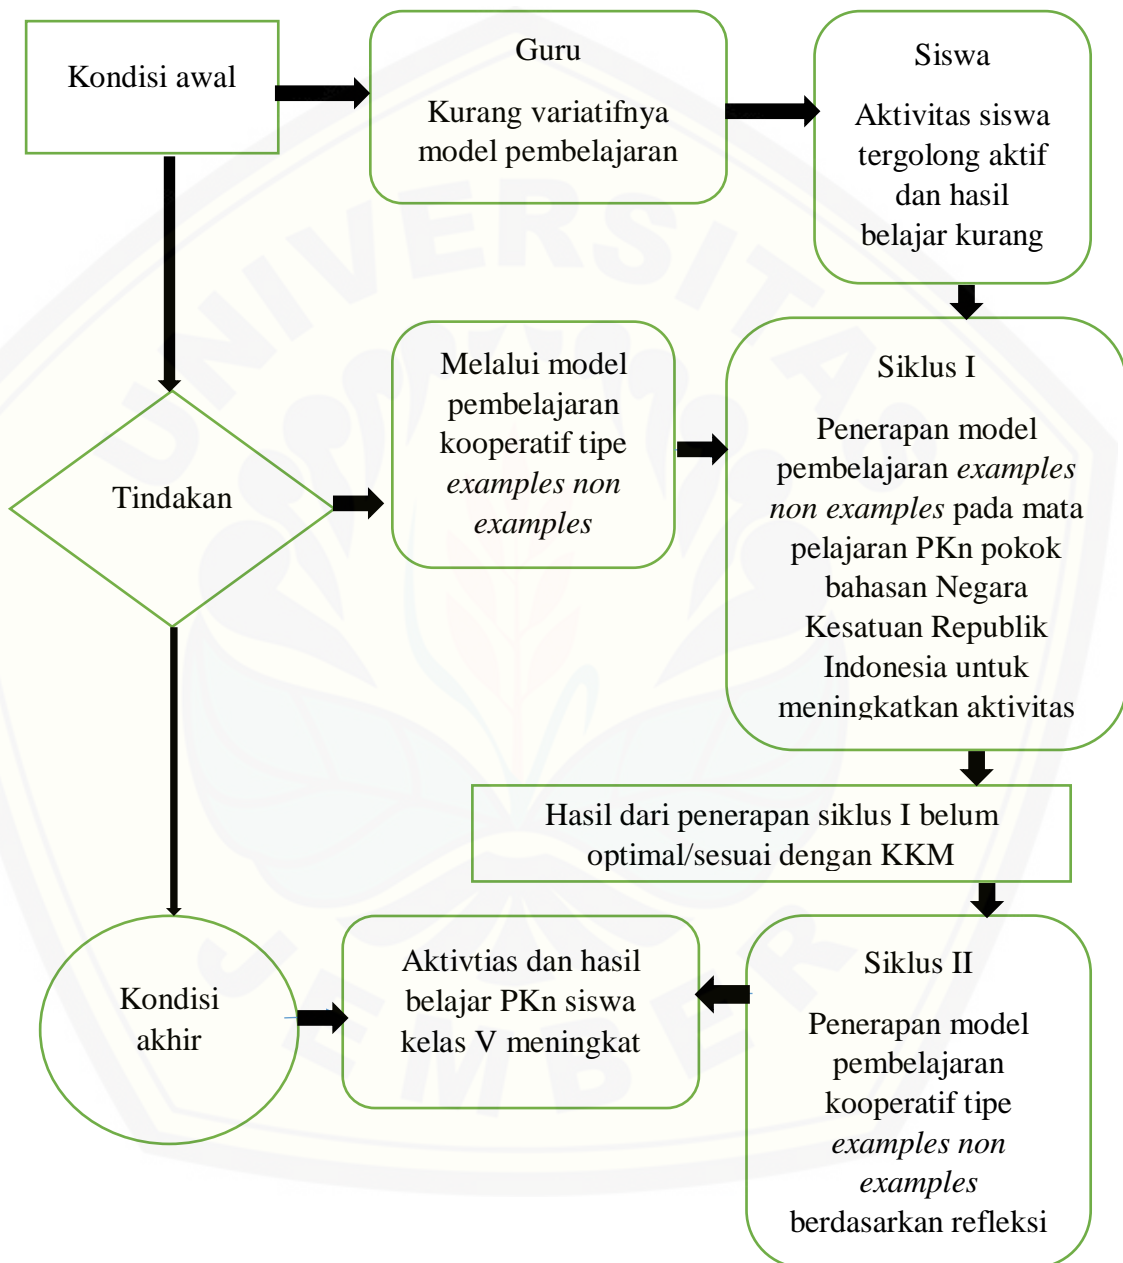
Kondisi awal

Guru

Kurang variatifnya model pembelajaran

Siswa

Aktivitas siswa tergolong aktif dan hasil belajar kurang

Tindakan

Melalui model pembelajaran kooperatif tipe *examples non examples*

Siklus I

Penerapan model pembelajaran *examples non examples* pada mata pelajaran PKn pokok bahasan Negara Kesatuan Republik Indonesia untuk meningkatkan aktivitas

Hasil dari penerapan siklus I belum optimal/sesuai dengan KKM

Kondisi akhir

Aktivtias dan hasil belajar PKn siswa kelas V meningkat

Siklus II

Penerapan model pembelajaran kooperatif tipe *examples non examples* berdasarkan refleksi